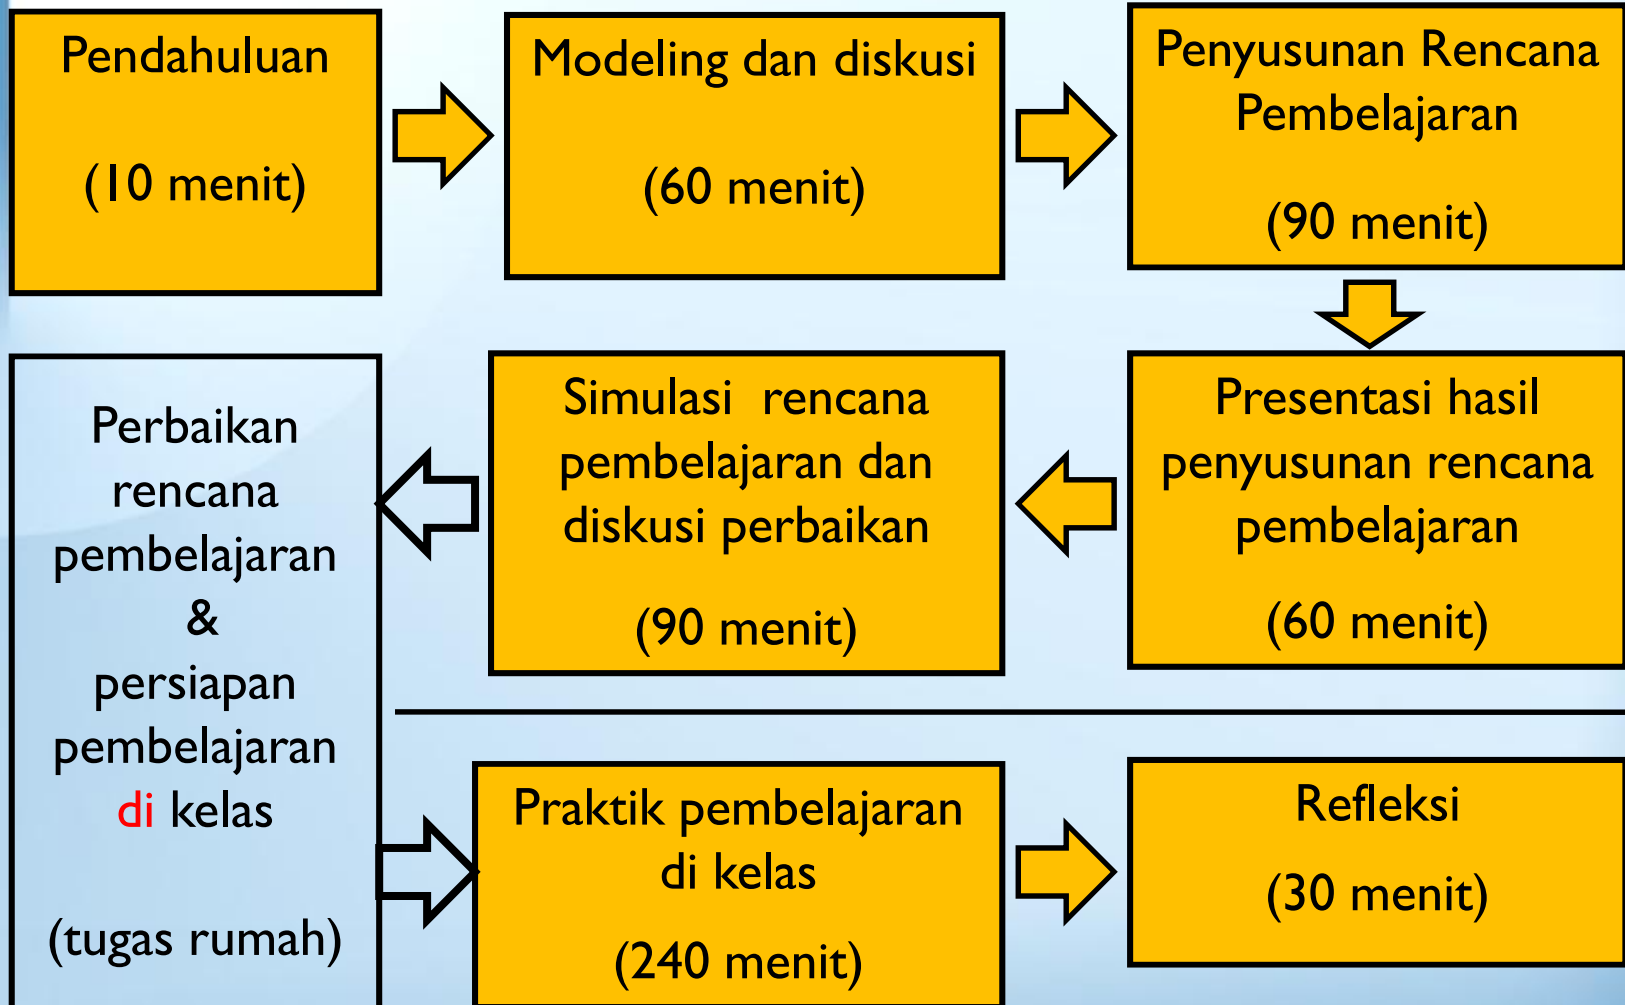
Pendahuluan

(10 menit)

Modeling dan diskusi

(60 menit)

Penyusunan Rencana Pembelajaran

(90 menit)

Presentasi hasil penyusunan rencana pembelajaran

(60 menit)

Simulasi rencana pembelajaran dan diskusi perbaikan

(90 menit)

Perbaikan rencana pembelajaran & persiapan pembelajaran di kelas

(tugas rumah)

Praktik pembelajaran di kelas

(240 menit)

Refleksi

(30 menit)